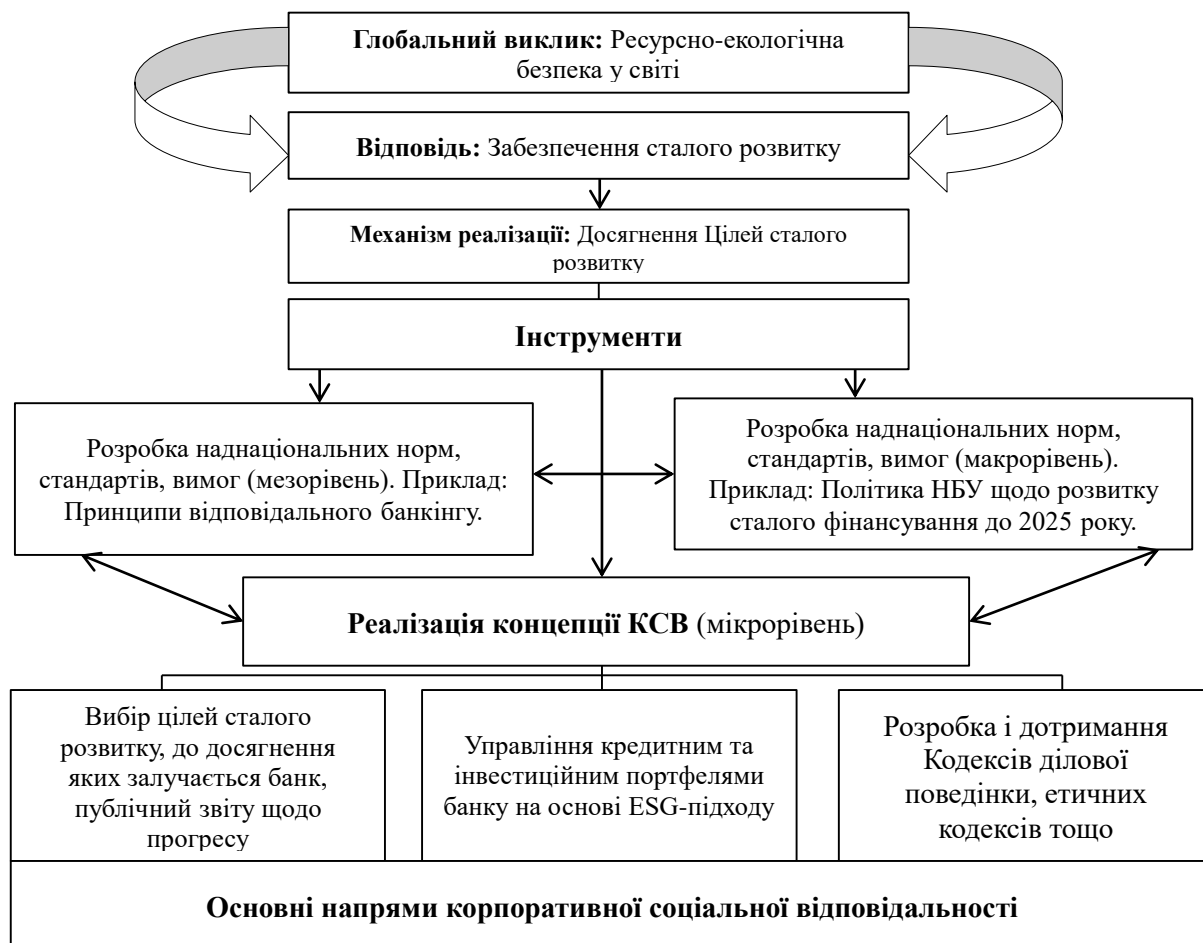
**Глобальний виклик:** Ресурсно-екологічна безпека у світі

**Відповідь:** Забезпечення сталого розвитку

**Механізм реалізації:** Досягнення Цілей сталого розвитку

**Інструменти**

Розробка наднаціональних норм, стандартів, вимог (мезорівень). Приклад: Принципи відповідального банкінгу.

Розробка наднаціональних норм, стандартів, вимог (макрорівень). Приклад: Політика НБУ щодо розвитку сталого фінансування до 2025 року.

**Реалізація концепції КСВ** (мікрорівень)

Вибір цілей сталого розвитку, до досягнення яких залучається банк, публічний звіту щодо прогресу

Управління кредитним та інвестиційним портфелями банку на основі ESG-підходу

Розробка і дотримання Кодексів ділової поведінки, етичних кодексів тощо

**Основні напрями корпоративної соціальної відповідальності**